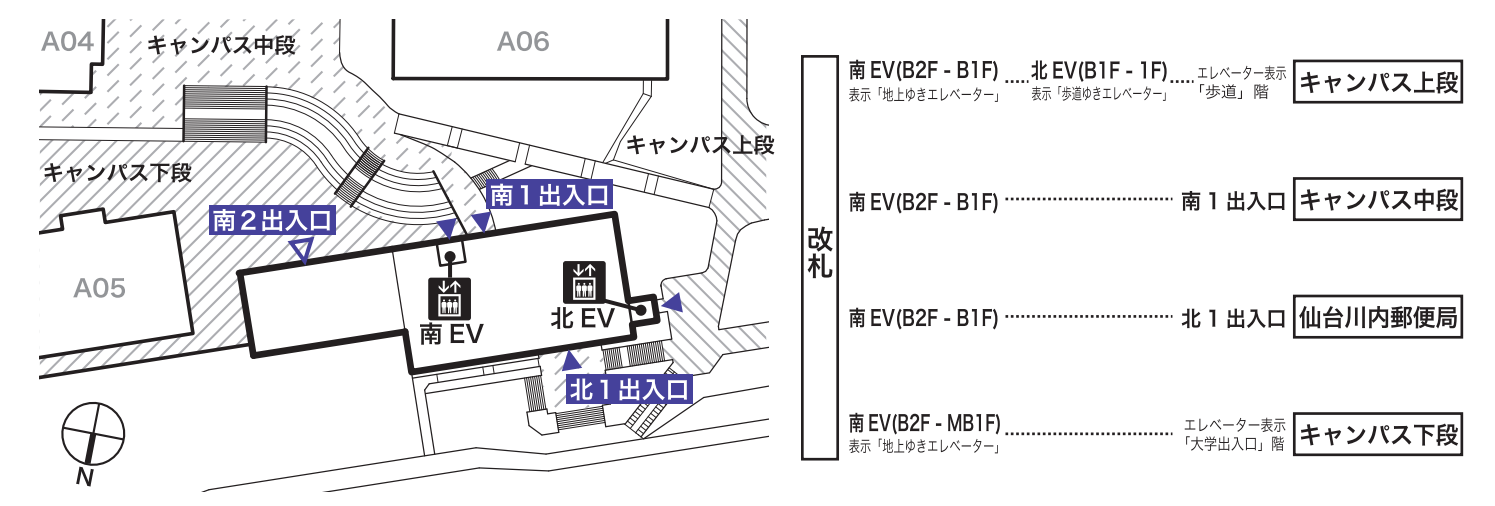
A04
キャンパス中段
A06
キャンパス上段
キャンパス下段
南１出入口
南２出入口
A05
南 EV
北 EV
北１出入口
N

改札

南 EV(B2F - B1F) 表示「地上ゆきエレベーター」
北 EV(B1F - 1F) 表示「歩道ゆきエレベーター」
エレベーター表示「歩道」階
キャンパス上段

南 EV(B2F - B1F)
南１出入口
キャンパス中段

南 EV(B2F - B1F)
北１出入口
仙台川内郵便局

南 EV(B2F - MB1F) 表示「地上ゆきエレベーター」
エレベーター表示「大学出入口」階
キャンパス下段